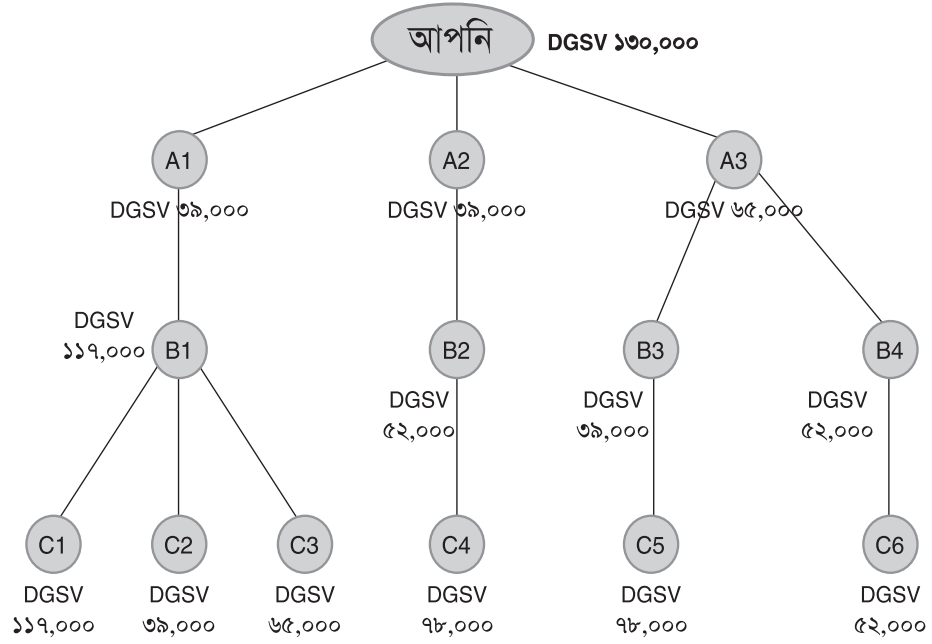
আপনি DGSV ১৩০,০০০

A1
DGSV ৩৯,০০০

A2
DGSV ৩৯,০০০

A3
DGSV ৬৫,০০০

DGSV ১১৭,০০০ B1

B2
DGSV ৫২,০০০

B3
DGSV ৩৯,০০০

B4
DGSV ৫২,০০০

C1
DGSV ১১৭,০০০

C2
DGSV ৩৯,০০০

C3
DGSV ৬৫,০০০

C4
DGSV ৭৮,০০০

C5
DGSV ৭৮,০০০

C6
DGSV ৫২,০০০